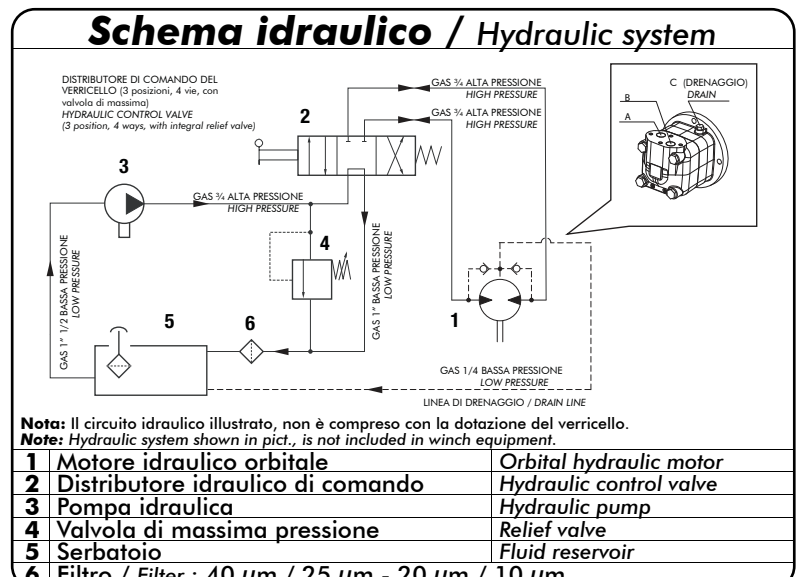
Schema idraulico / Hydraulic system

DISTRIBUTORE DI COMANDO DEL VERRICELLO (3 posizioni, 4 vie, con valvola di massima)
HYDRAULIC CONTROL VALVE
(3 position, 4 ways, with integral relief valve)

2

GAS ¾ ALTA PRESSIONE
HIGH PRESSURE

GAS ¾ ALTA PRESSIONE
HIGH PRESSURE

C (DRENAGGIO)
DRAIN
B
A

3

GAS ¾ ALTA PRESSIONE
HIGH PRESSURE

4

GAS 1" 1/2 BASSA PRESSIONE
LOW PRESSURE

GAS 1" BASSA PRESSIONE
LOW PRESSURE

5

6

1

GAS 1/4 BASSA PRESSIONE
LOW PRESSURE

LINEA DI DRENAGGIO / DRAIN LINE

Nota: Il circuito idraulico illustrato, non è compreso con la dotazione del verricello.
Note: Hydraulic system shown in pict., is not included in winch equipment.

| | | |
|---|---|---|
| 1 | Motore idraulico orbitale | Orbital hydraulic motor |
| 2 | Distributore idraulico di comando | Hydraulic control valve |
| 3 | Pompa idraulica | Hydraulic pump |
| 4 | Valvola di massima pressione | Relief valve |
| 5 | Serbatoio | Fluid reservoir |
| 6 | Filtro / Filter : 40 μm / 25 μm - 20 μm / 10 μm | |